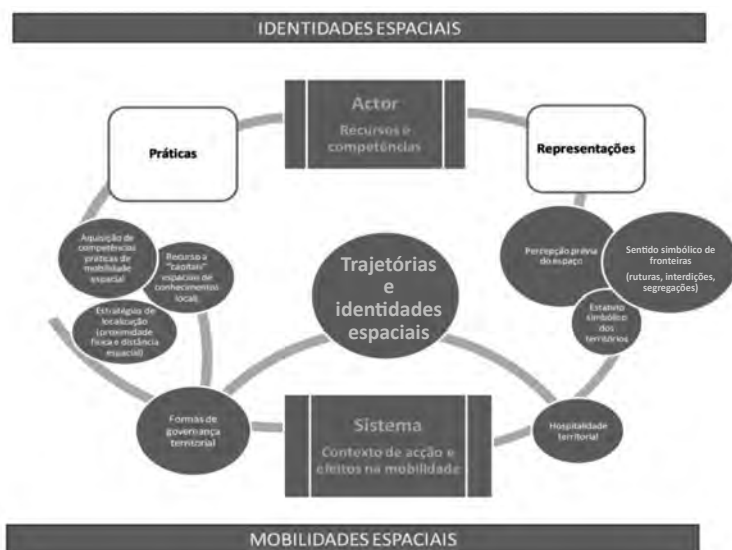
IDENTIDADES ESPACIAIS

Actor

Recursos e competências

Práticas

Representações

Aquisição de competências práticas de mobilidade espacial

Recurso a "capitais" espaciais (ex: conhecimentos locais)

Estratégias de localização (proximidade física e distância espacial)

Trajetórias e identidades espaciais

Percepção prévia do espaço

Sentido simbólico de fronteiras (ruturas, interdições, segregações)

Estatuto simbólico dos territórios

Formas de governança territorial

Sistema

Contexto de acção e efeitos na mobilidade

Hospitalidade territorial

MOBILIDADES ESPACIAIS